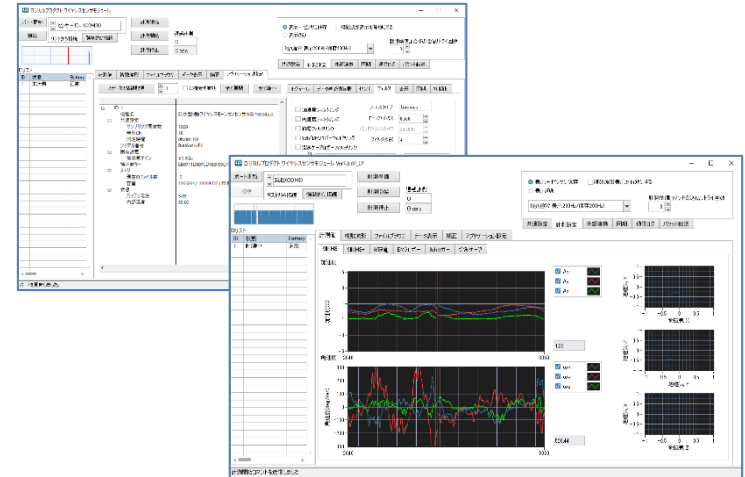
ワイヤレスセンサモジュール

計測開始

計測停止

計測準備

計測設定

パケット解析

ポート選択

表示

計測設定

計測開始

計測停止

0

0

センサー ID

加速度

角速度

Ax

Ay

Az

Wx

Wy

Wz

計測完了

計測情報とコマンドを発行しました